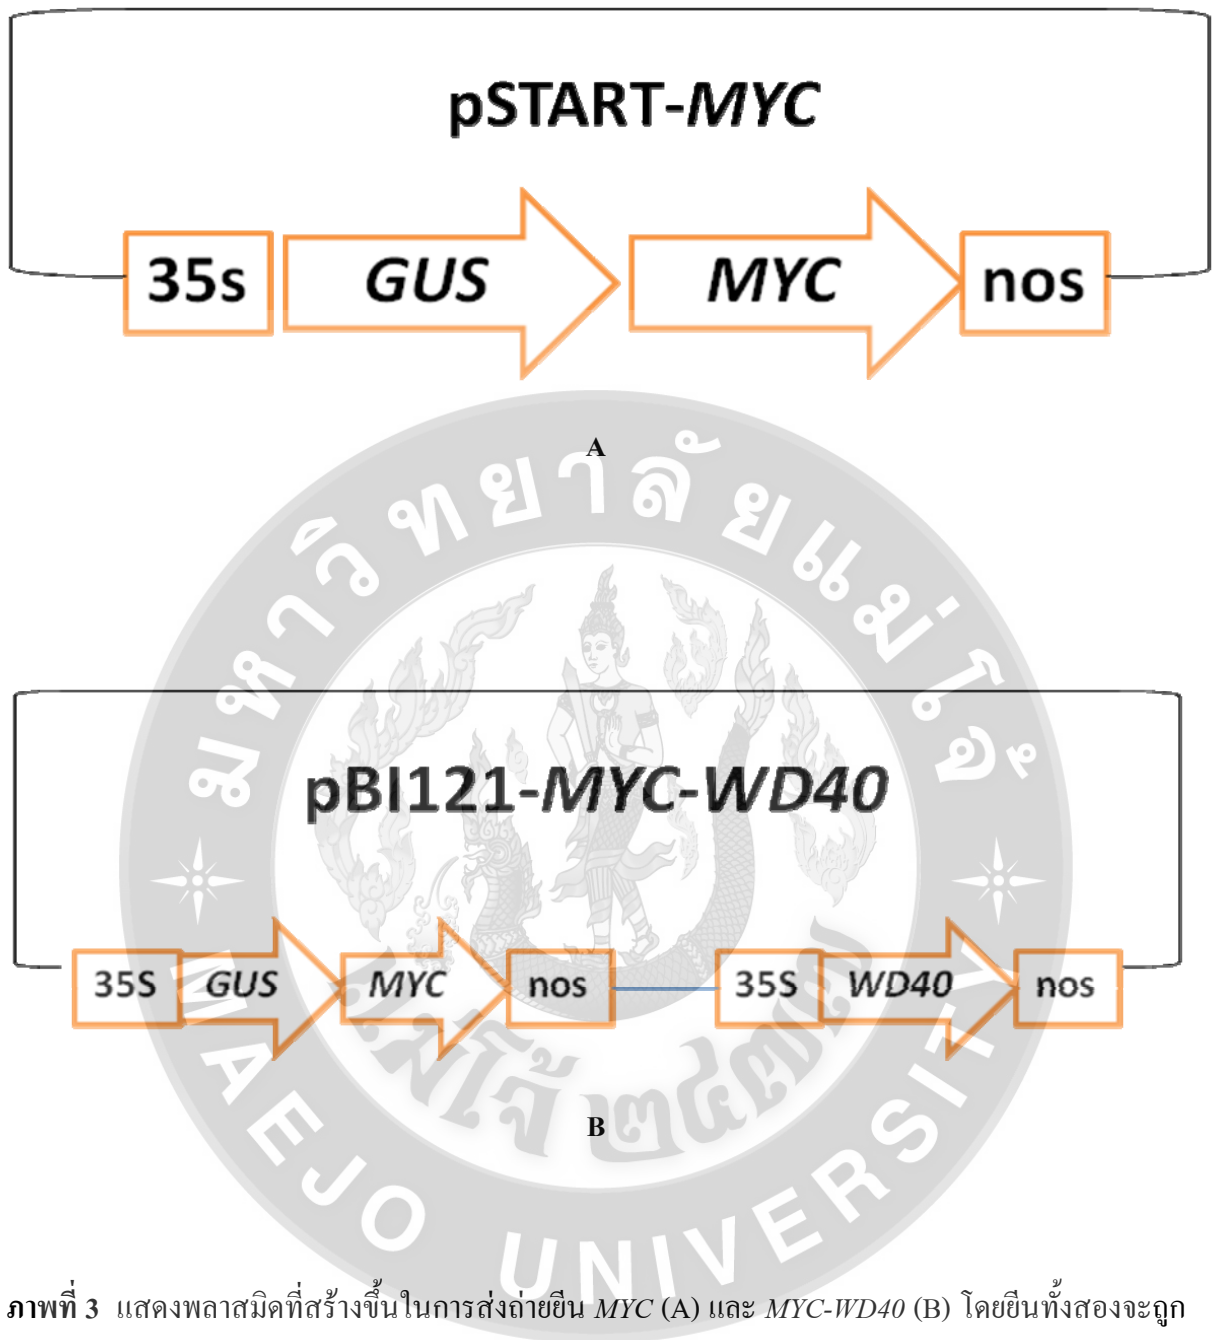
pSTART-MYC

35s

GUS

MYC

nos

A

มหาวิทยาลัยแม่โจ้

pBI121-MYC-WD40

35S

GUS

MYC

nos

35S

WD40

nos

B

MAEJO UNIVERSITY

**ภาพที่ 3** แสดงพลาสมิดที่สร้างขึ้นในการส่งถ่ายยีน *MYC* (A) และ *MYC-WD40* (B) โดยยีนทั้งสองจะถูก